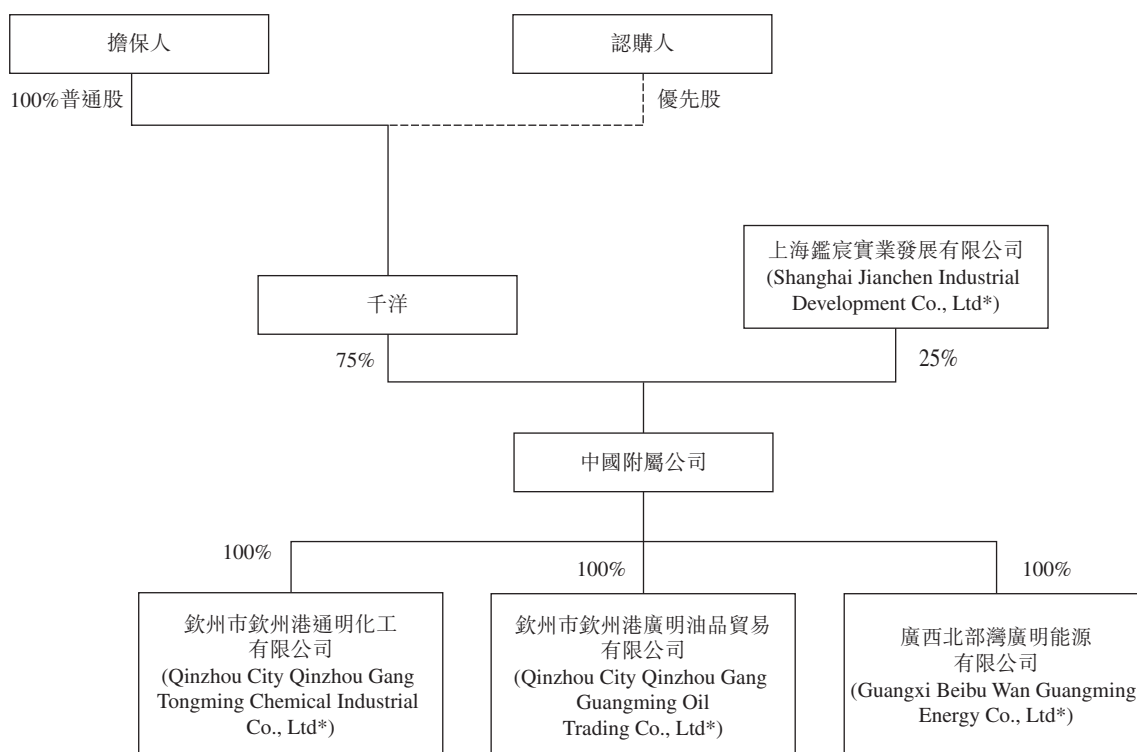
擔保人

認購人

100%普通股

優先股

千洋

上海鑑宸實業發展有限公司 (Shanghai Jianchen Industrial Development Co., Ltd*)

75%

25%

中國附屬公司

100%

100%

100%

欽州市欽州港通明化工有限公司 (Qinzhou City Qinzhou Gang Tongming Chemical Industrial Co., Ltd*)

欽州市欽州港廣明油品貿易有限公司 (Qinzhou City Qinzhou Gang Guangming Oil Trading Co., Ltd*)

廣西北部灣廣明能源有限公司 (Guangxi Beibu Wan Guangming Energy Co., Ltd*)